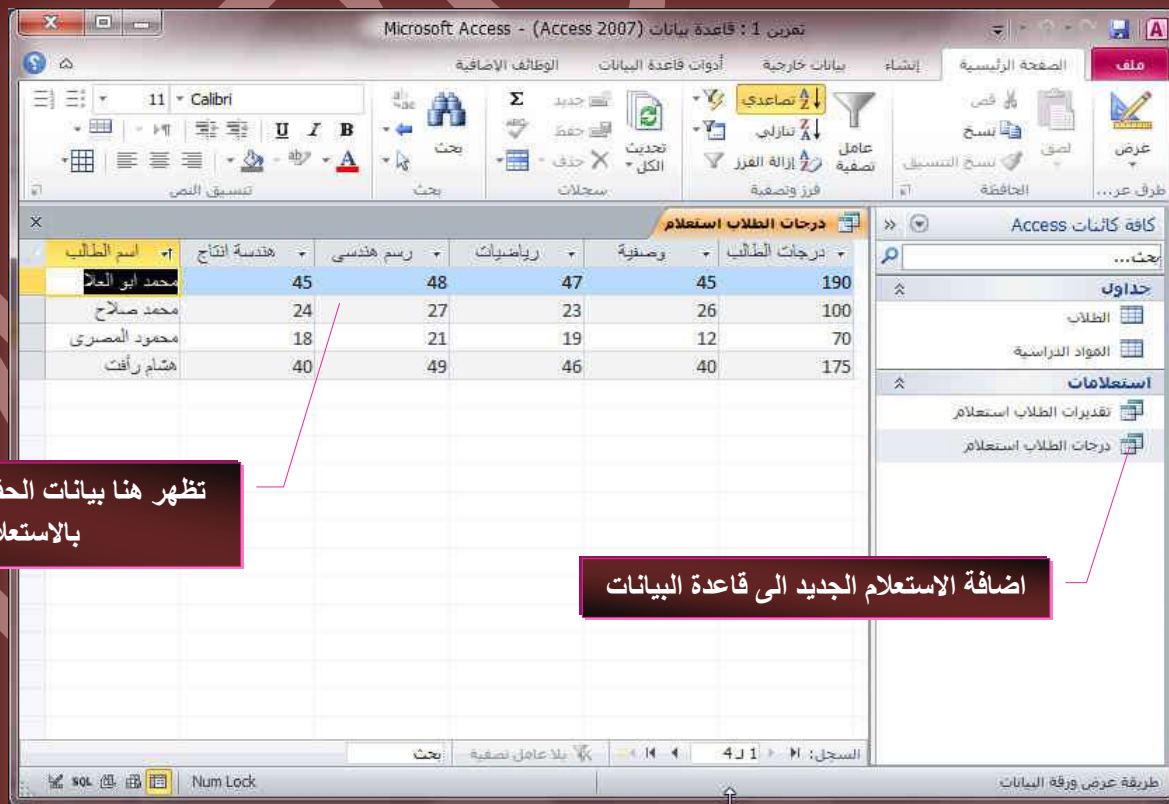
Microsoft Access - (Access 2007) تمرين 1 : قاعدة بيانات

ملف | الصفحة الرئيسية | إنشاء | بيانات خارجية | أدوات قاعدة البيانات | الوظائف الإضافية

عرض
طرق عر...
لصق
قص
نسخ
نسخ التنسيق
الحافظة
عامل تصفية
تصاعدي
تنازلي
إزالة الفرز
فرز وتصفية
تحديث الكل
جديد
حفظ
حذف
سجلات
بحث
بحث
Calibri
11
تنسيق النص

كافة كائنات Access
بحث...
جداول
الطلاب
المواد الدراسية
استعلامات
تقديرات الطلاب استعلام
درجات الطلاب استعلام

درجات الطلاب استعلام

| اسم الطالب | هندسة انتاج | رسم هندسى | رياضيات | وصفية | درجات الطالب |
|---|---|---|---|---|---|
| محمد ابو العلا | 45 | 48 | 47 | 45 | 190 |
| محمد صلاح | 24 | 27 | 23 | 26 | 100 |
| محمود المصرى | 18 | 21 | 19 | 12 | 70 |
| هشام رأفت | 40 | 49 | 46 | 40 | 175 |

تظهر هنا بيانات الح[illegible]
بالاستعلا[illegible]

اضافة الاستعلام الجديد الى قاعدة البيانات

السجل: 1 لـ 4
بلا عامل تصفية
بحث

طريقة عرض ورقة البيانات
Num Lock